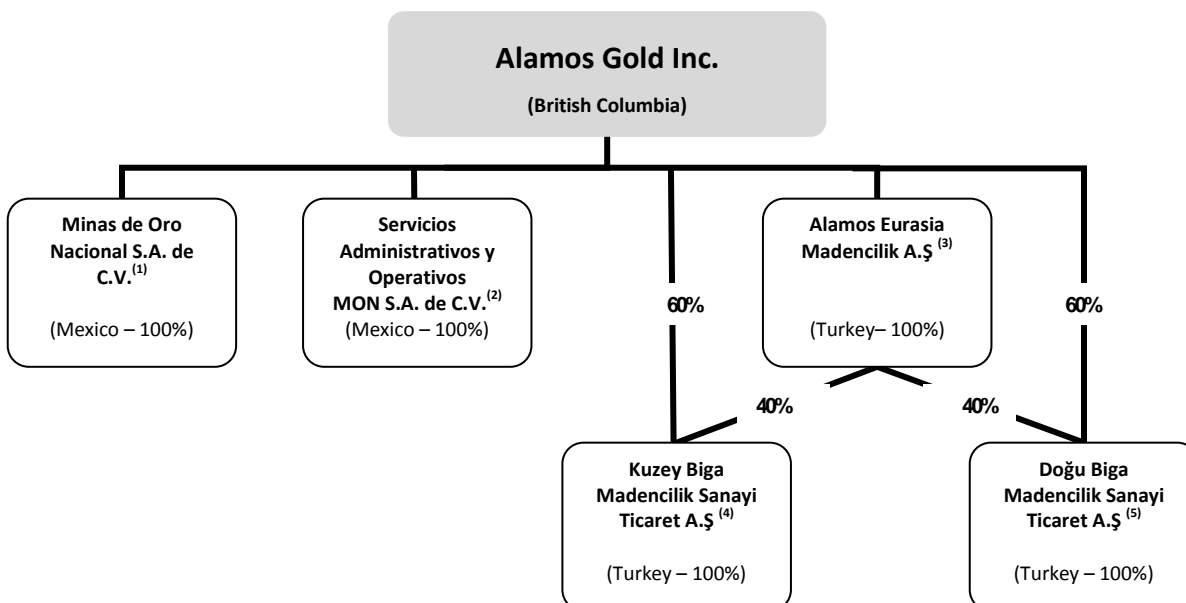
Alamos Gold Inc.

(British Columbia)

Minas de Oro Nacional S.A. de C.V.$^{(1)}$

(Mexico – 100%)

Servicios Administrativos y Operativos MON S.A. de C.V.$^{(2)}$

(Mexico – 100%)

60%

Alamos Eurasia Madencilik A.Ş $^{(3)}$

(Turkey– 100%)

60%

40%

40%

Kuzey Biga Madencilik Sanayi Ticaret A.Ş $^{(4)}$

(Turkey – 100%)

Doğu Biga Madencilik Sanayi Ticaret A.Ş $^{(5)}$

(Turkey – 100%)